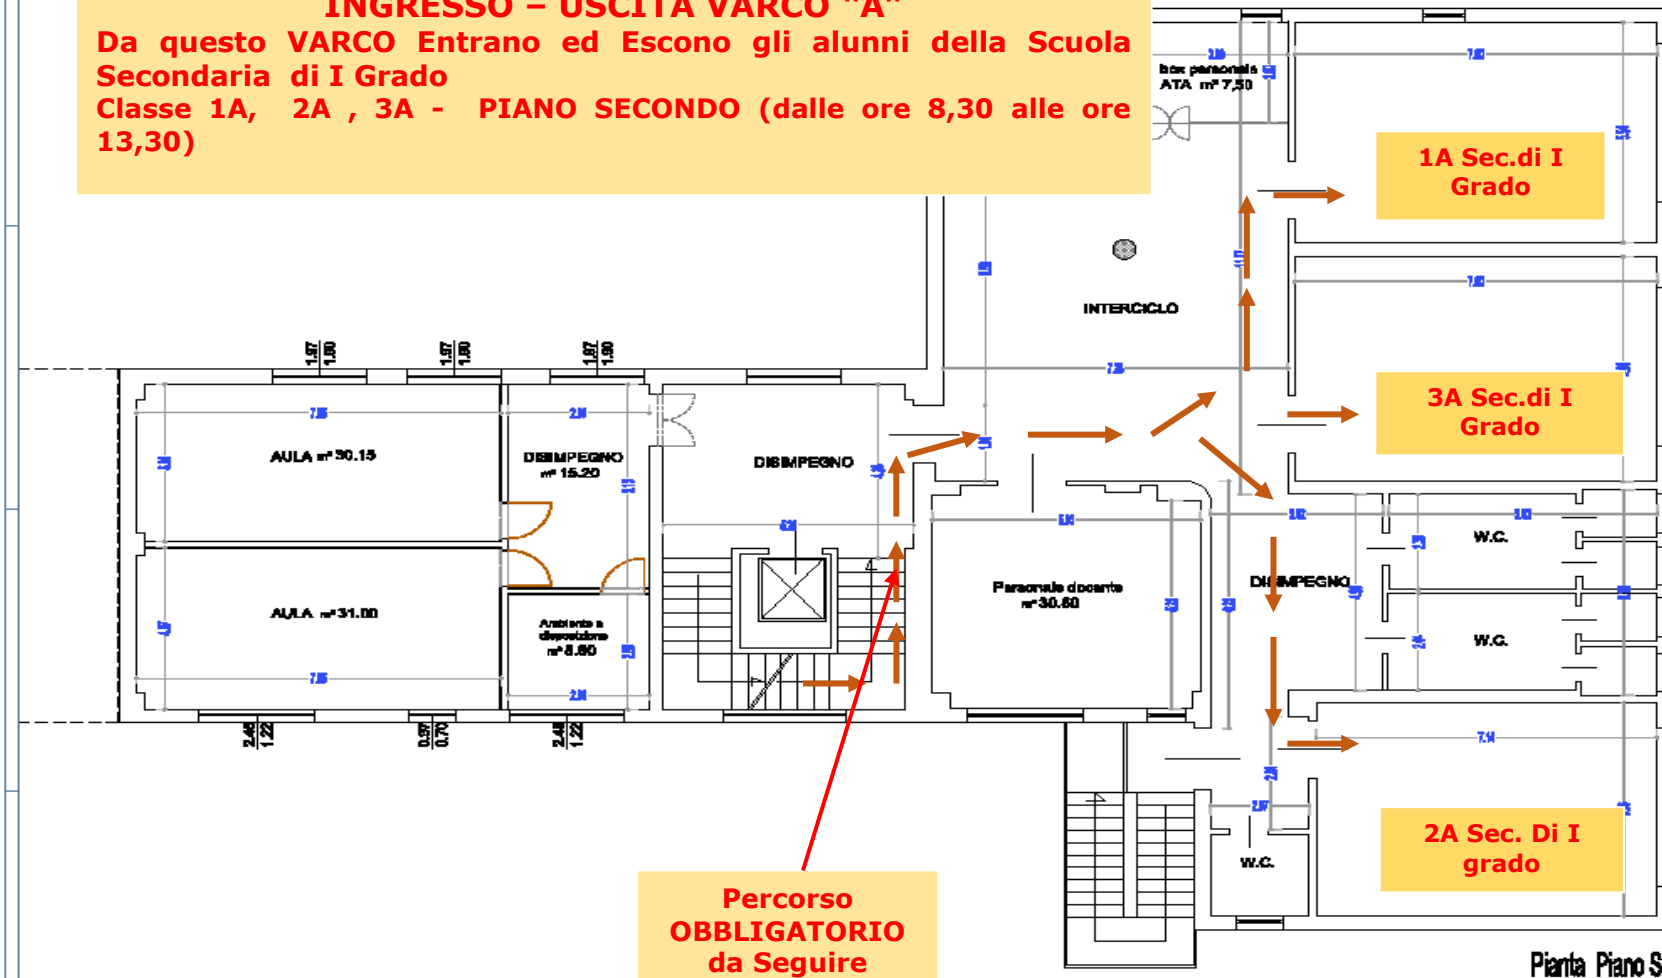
INGRESSO – USCITA VARCO "A"
Da questo VARCO Entrano ed Escono gli alunni della Scuola Secondaria di I Grado
Classe 1A, 2A , 3A - PIANO SECONDO (dalle ore 8,30 alle ore 13,30)

box personale ATA m² 7,50

1A Sec.di I Grado

INTERCICLO

3A Sec.di I Grado

1,97
1,80

1,97
1,80

1,97
1,80

AULA m² 30.15

DISIMPEGNO m² 15.20

DISIMPEGNO

AULA m² 31.00

Ambiente a disposizione m² 8.60

Personale docente m² 30.60

W.C.

DISIMPEGNO

W.C.

2,48
1,22

0,97
0,70

2,48
1,22

2A Sec. Di I grado

W.C.

Percorso OBBLIGATORIO da Seguire

Pianta Piano S